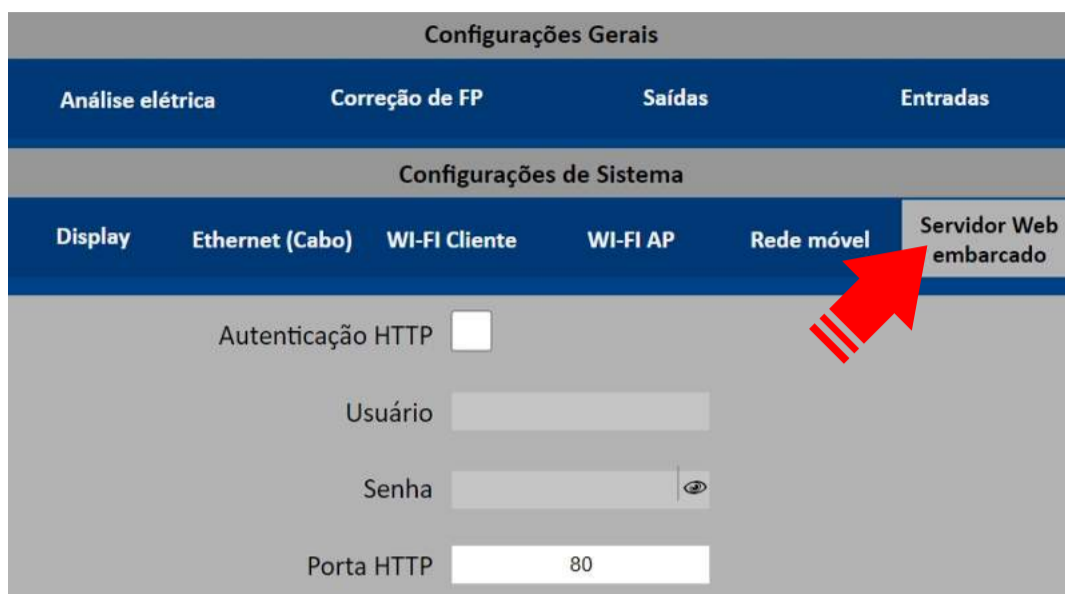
Configurações Gerais

Análise elétrica
Correção de FP
Saídas
Entradas

Configurações de Sistema

Display
Ethernet (Cabo)
WI-FI Cliente
WI-FI AP
Rede móvel
Servidor Web embarcado

Autenticação HTTP

Usuário

Senha

Porta HTTP 80